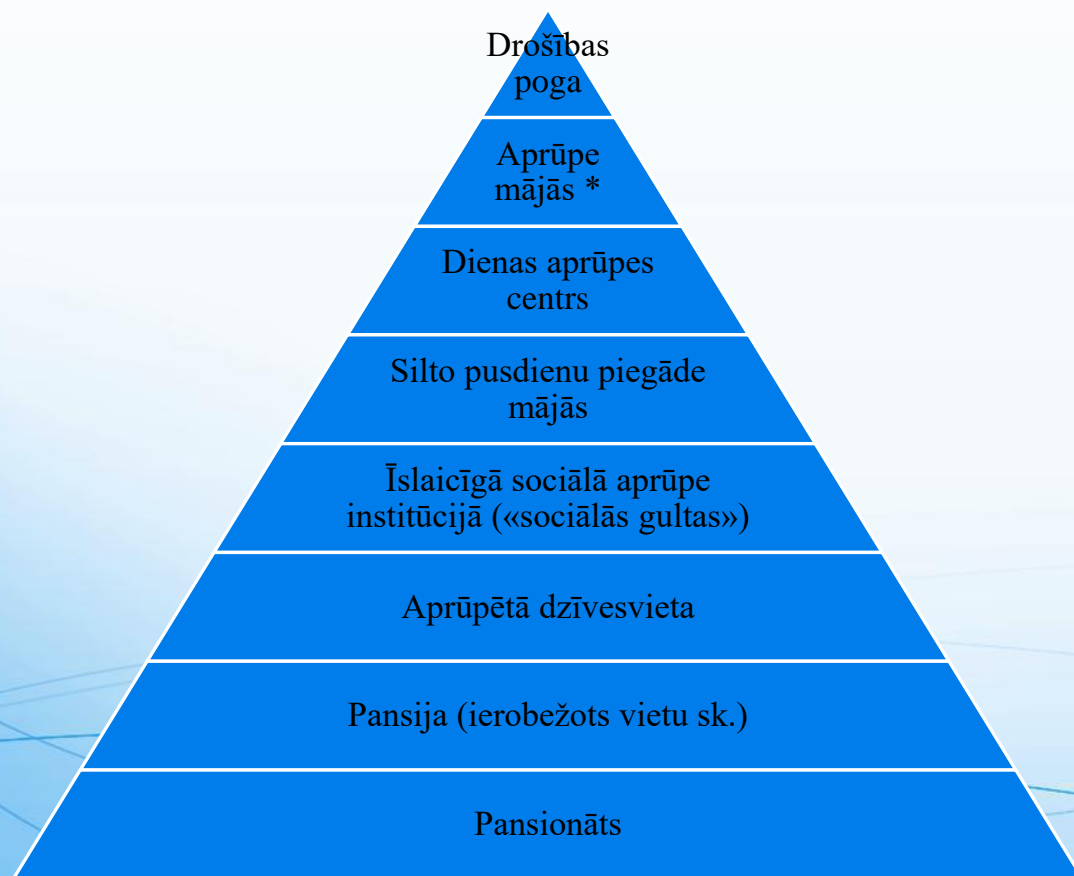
Drošības poga

Aprūpe mājās *

Dienas aprūpes centrs

Silto pusdienu piegāde mājās

Īslaicīgā sociālā aprūpe institūcijā («sociālās gultas»)

Aprūpētā dzīvesvieta

Pansija (ierobežots vietu sk.)

Pansionāts